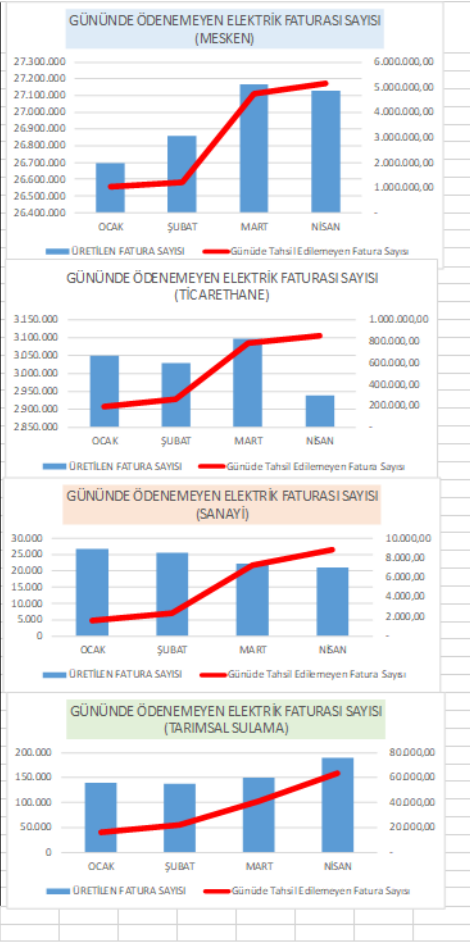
GÜNÜNDE ÖDENEMEYEN ELEKTRİK FATURASI SAYISI (MESKEN)

27.300.000
27.200.000
27.100.000
27.000.000
26.900.000
26.800.000
26.700.000
26.600.000
26.500.000
26.400.000

6.000.000,00
5.000.000,00
4.000.000,00
3.000.000,00
2.000.000,00
1.000.000,00
-

OCAK ŞUBAT MART NİSAN

ÜRETİLEN FATURA SAYISI
Gününde Tahsil Edilemeyen Fatura Sayısı

GÜNÜNDE ÖDENEMEYEN ELEKTRİK FATURASI SAYISI (TİCARETHANE)

3.150.000
3.100.000
3.050.000
3.000.000
2.950.000
2.900.000
2.850.000

1.000.000,00
800.000,00
600.000,00
400.000,00
200.000,00
-

OCAK ŞUBAT MART NİSAN

ÜRETİLEN FATURA SAYISI
Gününde Tahsil Edilemeyen Fatura Sayısı

GÜNÜNDE ÖDENEMEYEN ELEKTRİK FATURASI SAYISI (SANAYİ)

30.000
25.000
20.000
15.000
10.000
5.000
0

10.000,00
8.000,00
6.000,00
4.000,00
2.000,00
-

OCAK ŞUBAT MART NİSAN

ÜRETİLEN FATURA SAYISI
Gününde Tahsil Edilemeyen Fatura Sayısı

GÜNÜNDE ÖDENEMEYEN ELEKTRİK FATURASI SAYISI (TARIMSAL SULAMA)

200.000
150.000
100.000
50.000
0

80.000,00
60.000,00
40.000,00
20.000,00
-

OCAK ŞUBAT MART NİSAN

ÜRETİLEN FATURA SAYISI
Gününde Tahsil Edilemeyen Fatura Sayısı